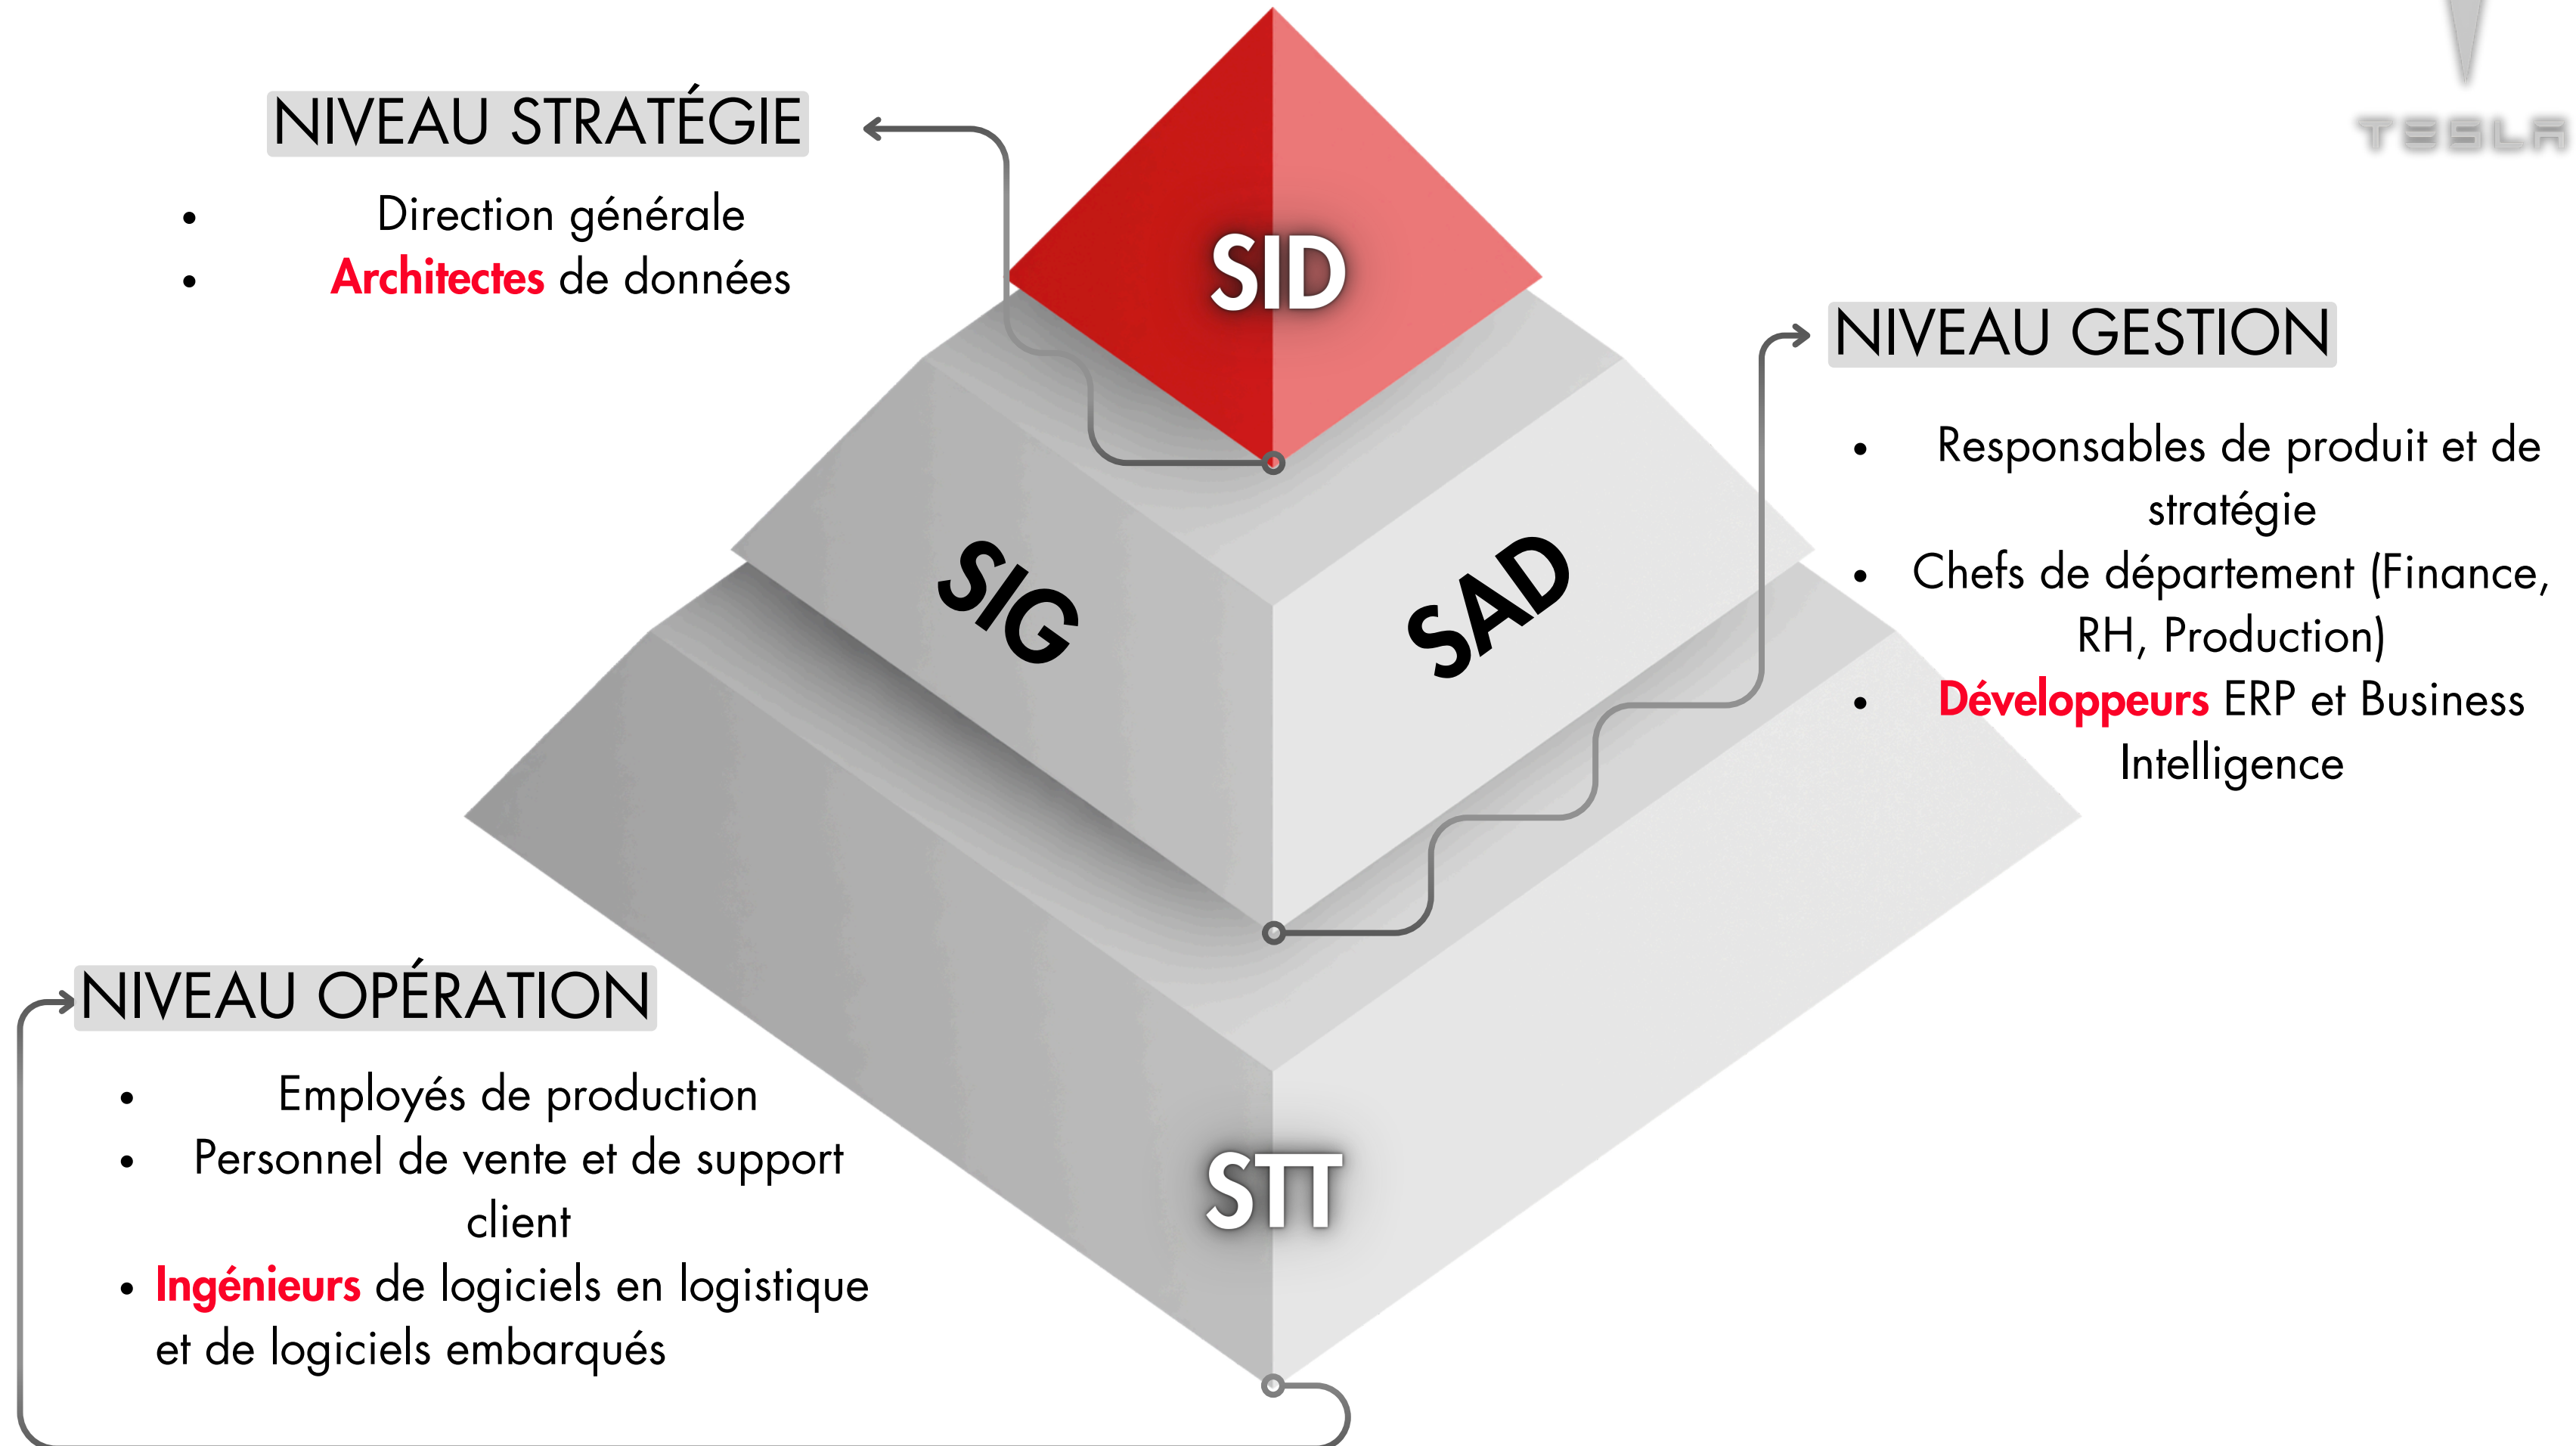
NIVEAU STRATÉGIE

- Direction générale
- Architectes de données

SID

TESLA

NIVEAU GESTION

- Responsables de produit et de stratégie
- Chefs de département (Finance, RH, Production)
- Développeurs ERP et Business Intelligence

SIG

SAD

NIVEAU OPÉRATION

- Employés de production
- Personnel de vente et de support client
- Ingénieurs de logiciels en logistique et de logiciels embarqués

STT